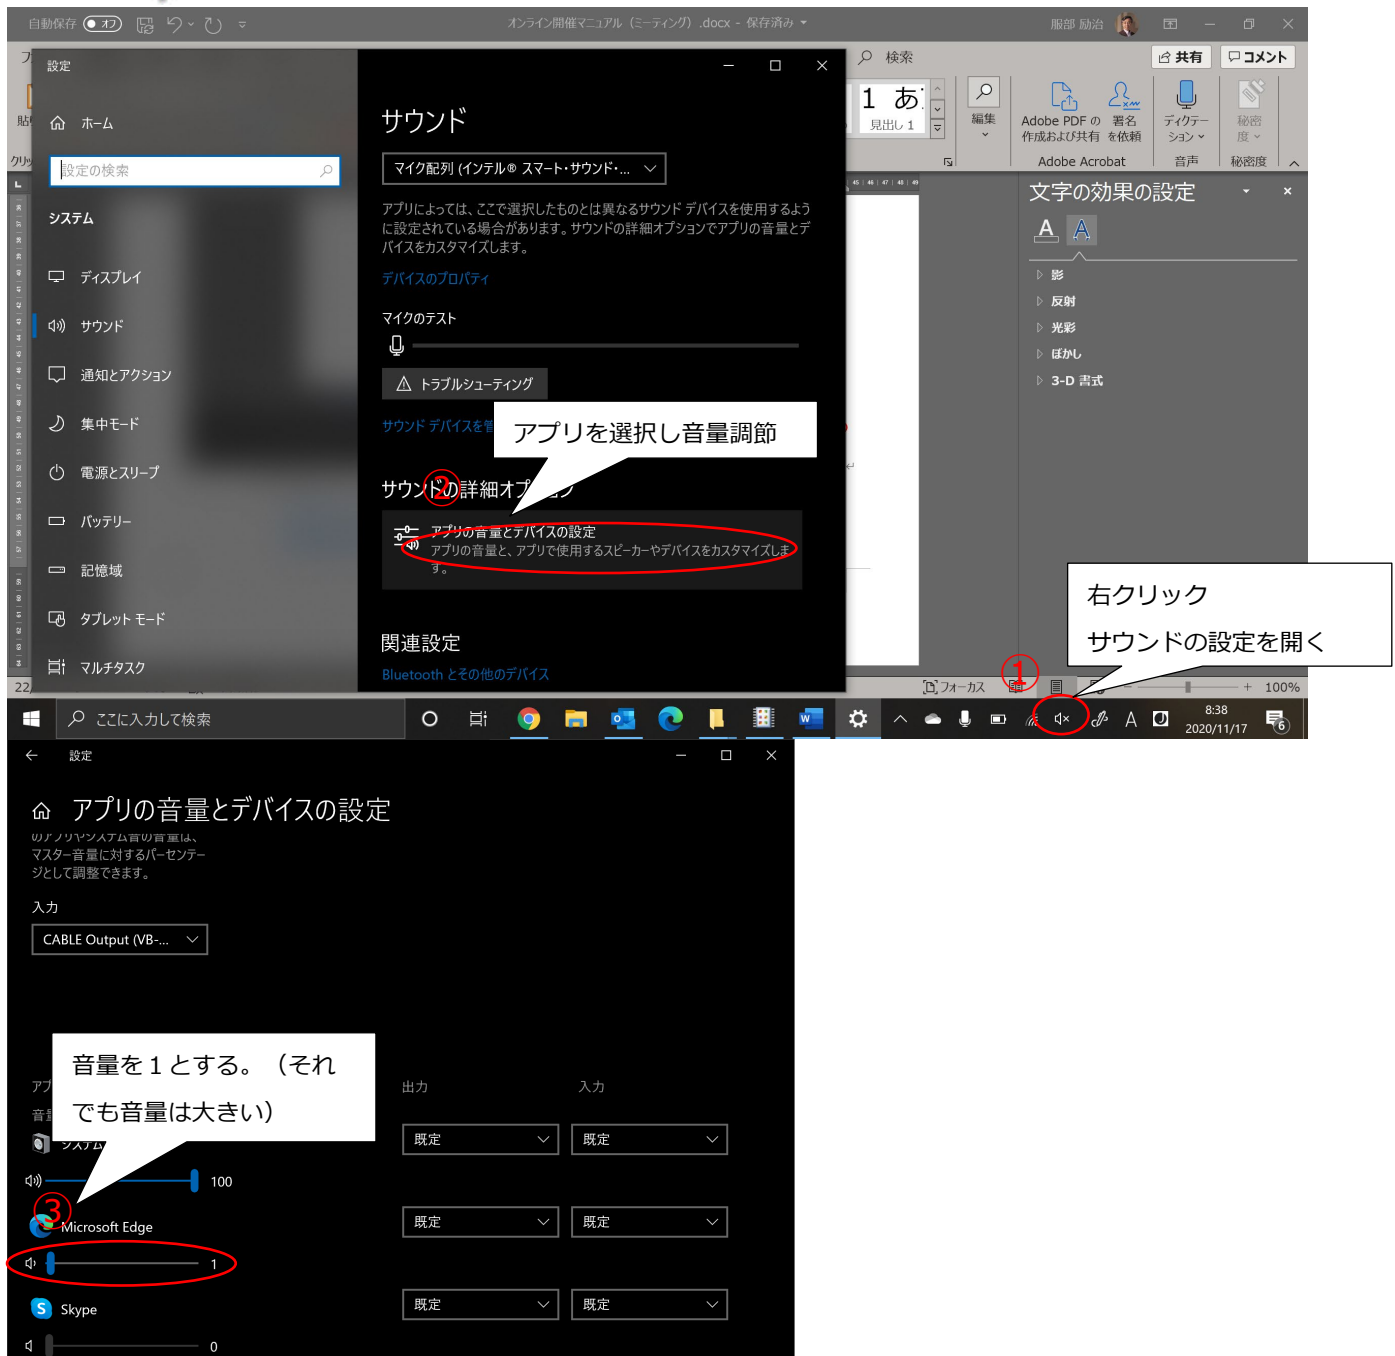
自動保存 オフ
オンライン開催マニュアル（ミーティング）.docx - 保存済み
服部 励治
検索
共有 コメント
1 あ
見出し 1
編集
Adobe PDF の作成および共有
署名を依頼
Adobe Acrobat
ディクテーション
音声
秘密度
秘密度

設定
ホーム
設定の検索
システム
ディスプレイ
サウンド
通知とアクション
集中モード
電源とスリープ
バッテリー
記憶域
タブレット モード
マルチタスク

サウンド
マイク配列 (インテル® スマート・サウンド・...
アプリによっては、ここで選択したものとは異なるサウンド デバイスを使用するように設定されている場合があります。サウンドの詳細オプションでアプリの音量とデバイスをカスタマイズします。
デバイスのプロパティ
マイクのテスト
トラブルシューティング
サウンド デバイスを管
アプリを選択し音量調節
②
サウンドの詳細オプション
アプリの音量とデバイスの設定
アプリの音量と、アプリで使用するスピーカーやデバイスをカスタマイズします。
関連設定
Bluetooth とその他のデバイス

文字の効果の設定
影
反射
光彩
ぼかし
3-D 書式

右クリック
サウンドの設定を開く
①
フォーカス
100%
ここに入力して検索
8:38
2020/11/17

設定
アプリの音量とデバイスの設定
のアプリやシステム音の音量は、マスター音量に対するパーセンテージとして調整できます。
入力
CABLE Output (VB-...
音量を１とする。（それでも音量は大きい）
出力
入力
システム
既定
既定
100
③
Microsoft Edge
既定
既定
1
Skype
既定
既定
0